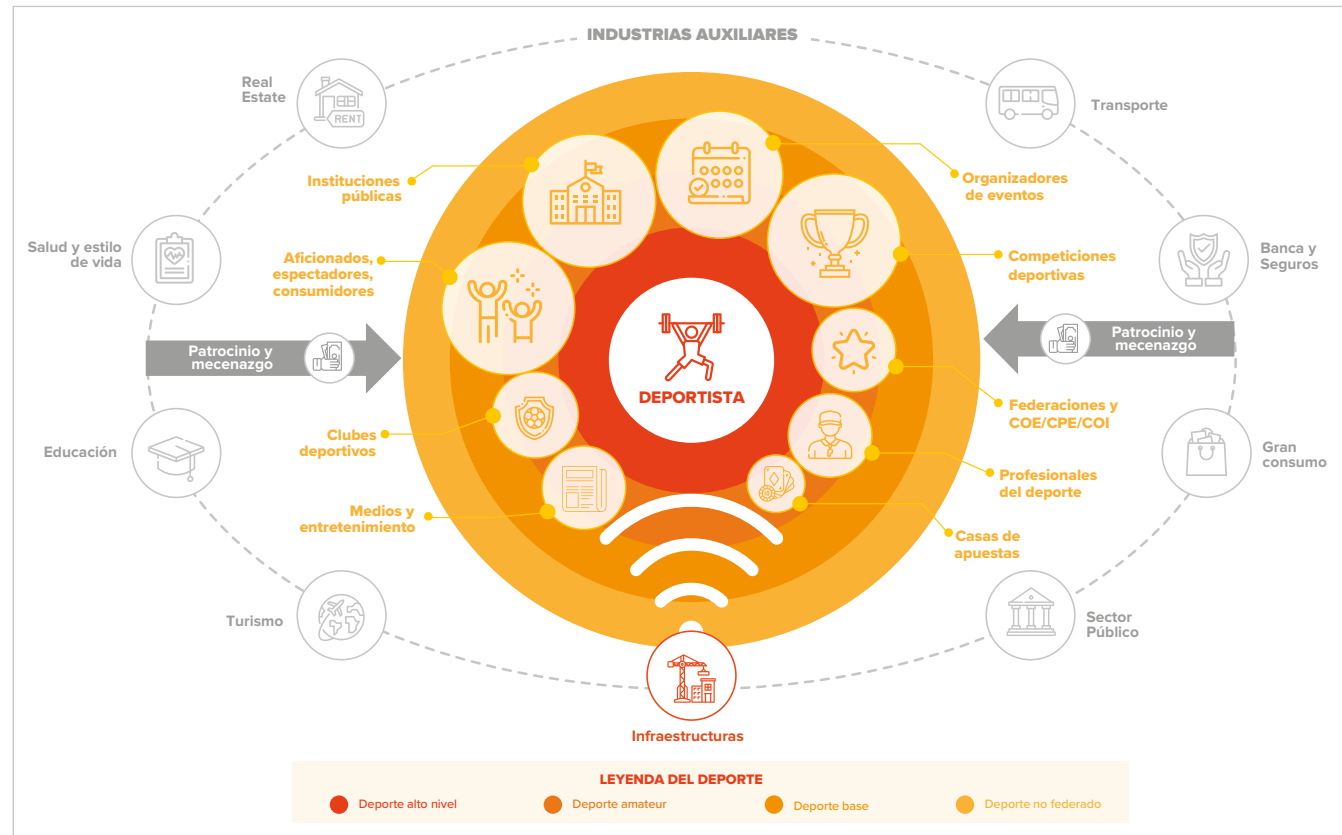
INDUSTRIAS AUXILIARES

Real Estate

RENT

Transporte

Salud y estilo de vida

Banca y Seguros

Patrocinio y mecenazgo

Patrocinio y mecenazgo

Educación

Gran consumo

Turismo

Sector Público

Instituciones públicas

Organizadores de eventos

Aficionados, espectadores, consumidores

Competiciones deportivas

DEPORTISTA

Federaciones y COE/CPE/COI

Clubes deportivos

Profesionales del deporte

Medios y entretenimiento

Casas de apuestas

Infraestructuras

LEYENDA DEL DEPORTE

Deporte alto nivel

Deporte amateur

Deporte base

Deporte no federado